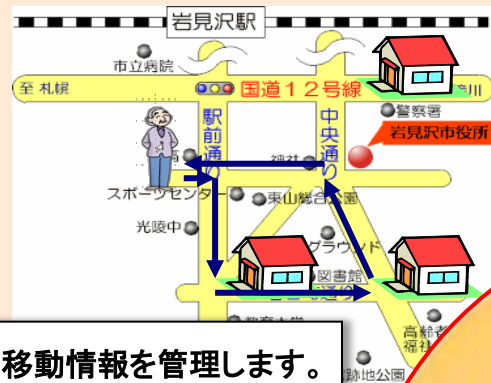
岩見沢駅

市立病院

至 札幌

国道12号線

至 旭川

警察署

岩見沢市役所

駅前通り

中央通り

神社

スポーツセンター

東山総合公園

光陵中

グラウンド

図書館

通り

教育大

高齢者福祉

跡地公園

移動情報を管理します。